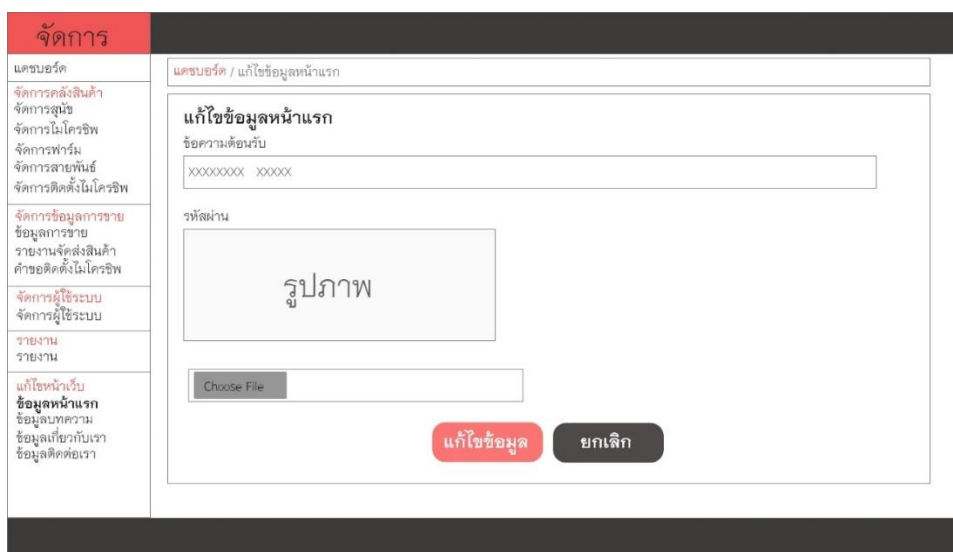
จัดการ

แดชบอร์ด

จัดการคลังสินค้า
จัดการสุนัข
จัดการไมโครชิพ
จัดการฟาร์ม
จัดการสายพันธ์
จัดการติดตั้งไมโครชิพ

จัดการข้อมูลการขาย
ข้อมูลการขาย
รายงานจัดส่งสินค้า
คำขอติดตั้งไมโครชิพ

จัดการผู้ใช้ระบบ
จัดการผู้ใช้ระบบ

รายงาน
รายงาน

แก้ไขหน้าเว็บ
ข้อมูลหน้าแรก
ข้อมูลบทความ
ข้อมูลเกี่ยวกับเรา
ข้อมูลติดต่อเรา

แดชบอร์ด / แก้ไขข้อมูลหน้าแรก

แก้ไขข้อมูลหน้าแรก
ข้อความต้อนรับ
XXXXXXXX XXXXX

รหัสผ่าน

รูปภาพ

Choose File

แก้ไขข้อมูล
ยกเลิก